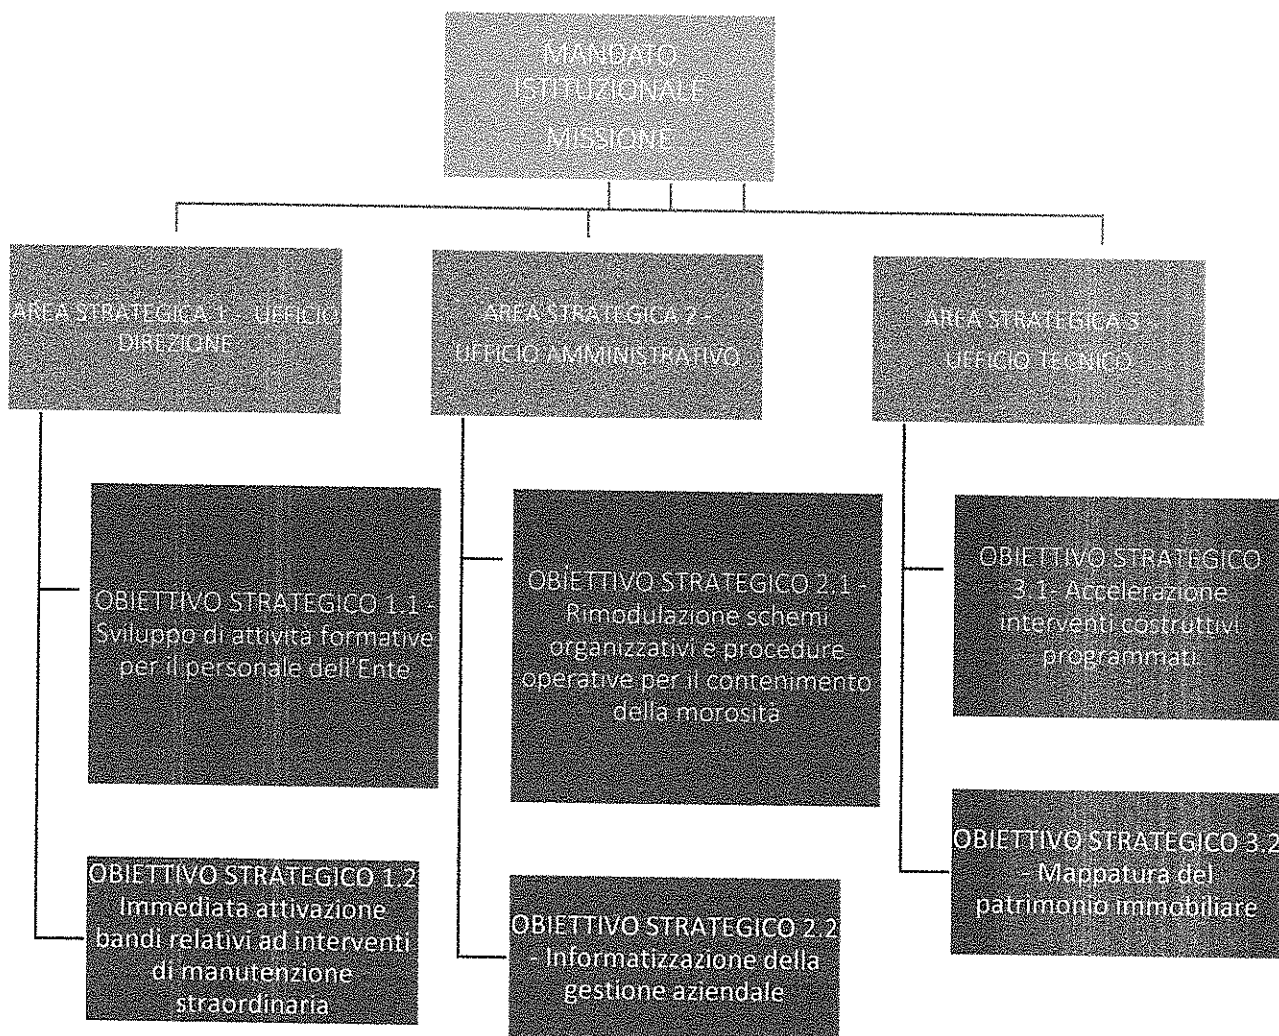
MANDATO ISTITUZIONALE

MISSIONE

AREA STRATEGICA 1 - UFFICIO DIREZIONE

AREA STRATEGICA 2 - UFFICIO AMMINISTRATIVO

AREA STRATEGICA 3 - UFFICIO TECNICO

OBIETTIVO STRATEGICO 1.1 - Sviluppo di attivita formative per il personale dell'Ente

OBIETTIVO STRATEGICO 1.2 Immediata attivazione bandi relativi ad interventi di manutenzione straordinaria

OBIETTIVO STRATEGICO 2.1 - Rimodulazione schemi organizzativi e procedure operative per il contenimento della morosita

OBIETTIVO STRATEGICO 2.2 - Informatizzazione della gestione aziendale

OBIETTIVO STRATEGICO 3.1- Accelerazione interventi costruttivi programmati

OBIETTIVO STRATEGICO 3.2 - Mappatura del patrimonio immobiliare